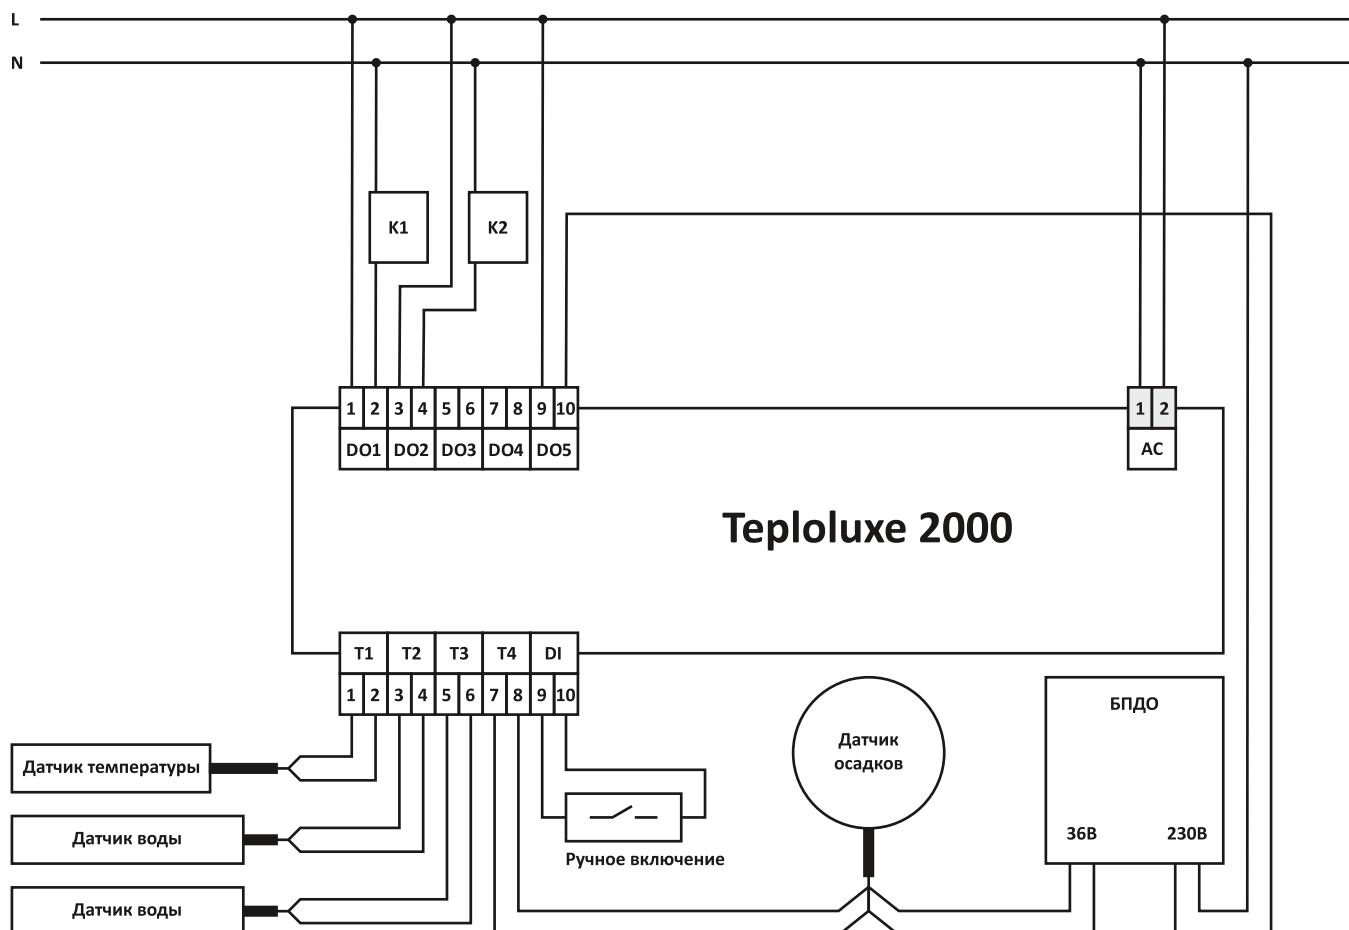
L

N

K1

K2

| 1 | 2 | 3 | 4 | 5 | 6 | 7 | 8 | 9 | 10 |
|---|---|---|---|---|---|---|---|---|---|
| DO1 | | DO2 | | DO3 | | DO4 | | DO5 | |

| 1 | 2 |
|---|---|
| AC | |

Teploluxe 2000

| T1 | | T2 | | T3 | | T4 | | DI | |
|---|---|---|---|---|---|---|---|---|---|
| 1 | 2 | 3 | 4 | 5 | 6 | 7 | 8 | 9 | 10 |

Датчик температуры

Датчик воды

Датчик воды

Ручное включение

Датчик осадков

БПДО

36В

230В